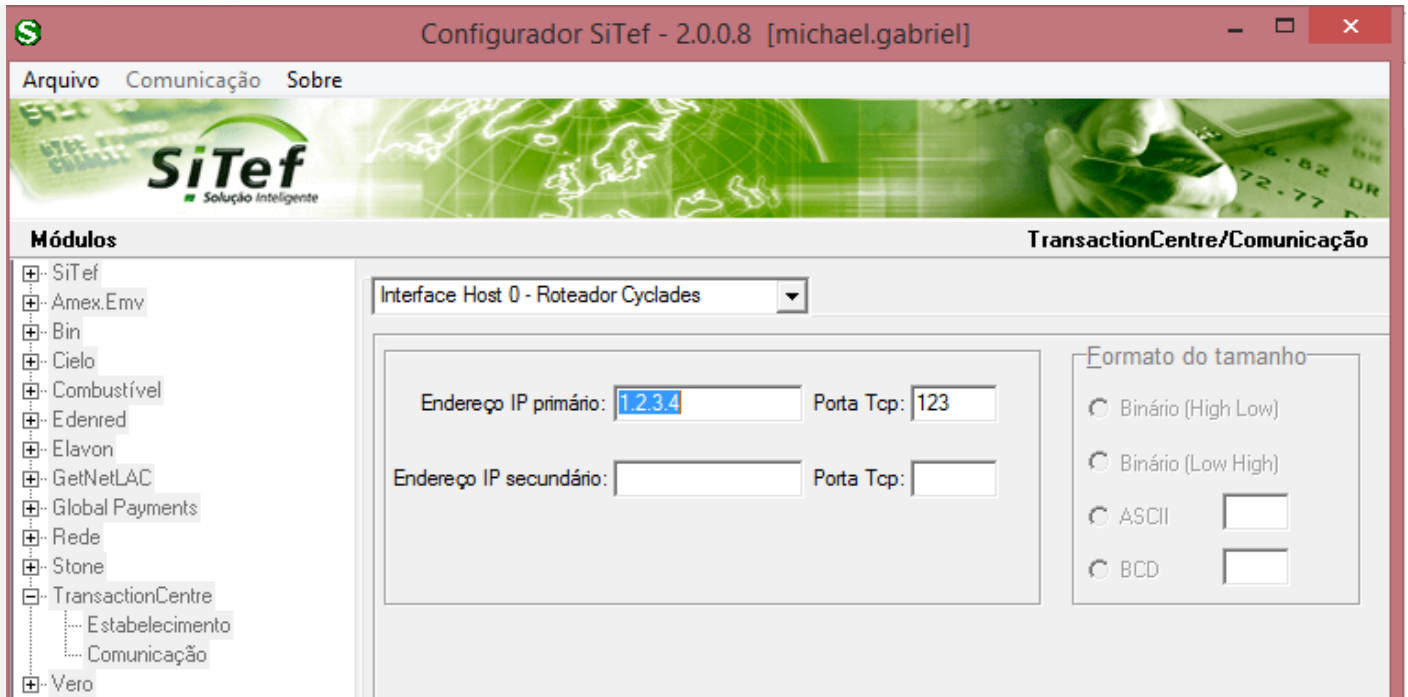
Configurador SiTef - 2.0.0.8 [michael.gabriel]

Arquivo Comunicação Sobre

SiTef
Solução Inteligente

Módulos

TransactionCentre/Comunicação

SiTef
Amex.Emv
Bin
Cielo
Combustível
Edenred
Elavon
GetNetLAC
Global Payments
Rede
Stone
TransactionCentre
Estabelecimento
Comunicação
Vero

Interface Host 0 - Roteador Cyclades

Endereço IP primário: 1.2.3.4
Porta Tcp: 123
Endereço IP secundário:
Porta Tcp:

Formato do tamanho
Binário (High Low)
Binário (Low High)
ASCII
BCD